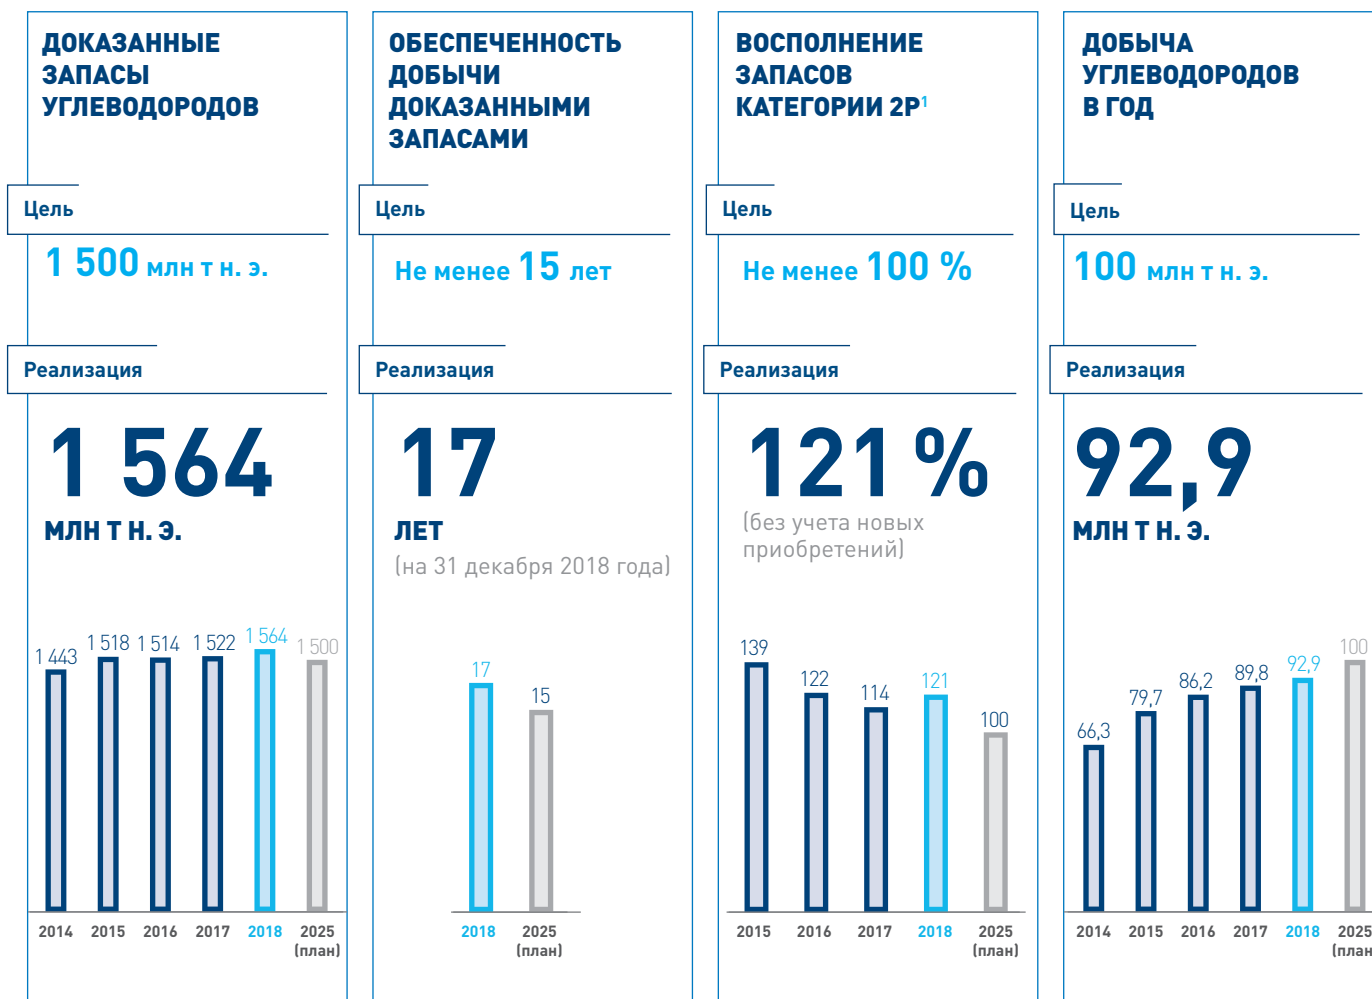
ДОКАЗАННЫЕ ЗАПАСЫ УГЛЕВОДОРОДОВ

Цель

1 500 млн т н. э.

Реализация

1 564

МЛН Т Н. Э.

1 443 1 518 1 514 1 522 1 564 1 500

2014 2015 2016 2017 2018 2025 (план)

ОБЕСПЕЧЕННОСТЬ ДОБЫЧИ ДОКАЗАННЫМИ ЗАПАСАМИ

Цель

Не менее 15 лет

Реализация

17

ЛЕТ

(на 31 декабря 2018 года)

17 15

2018 2025 (план)

ВОСПОЛНЕНИЕ ЗАПАСОВ КАТЕГОРИИ 2P$^1$

Цель

Не менее 100 %

Реализация

121 %

(без учета новых приобретений)

139 122 114 121 100

2015 2016 2017 2018 2025 (план)

ДОБЫЧА УГЛЕВОДОРОДОВ В ГОД

Цель

100 млн т н. э.

Реализация

92,9

МЛН Т Н. Э.

66,3 79,7 86,2 89,8 92,9 100

2014 2015 2016 2017 2018 2025 (план